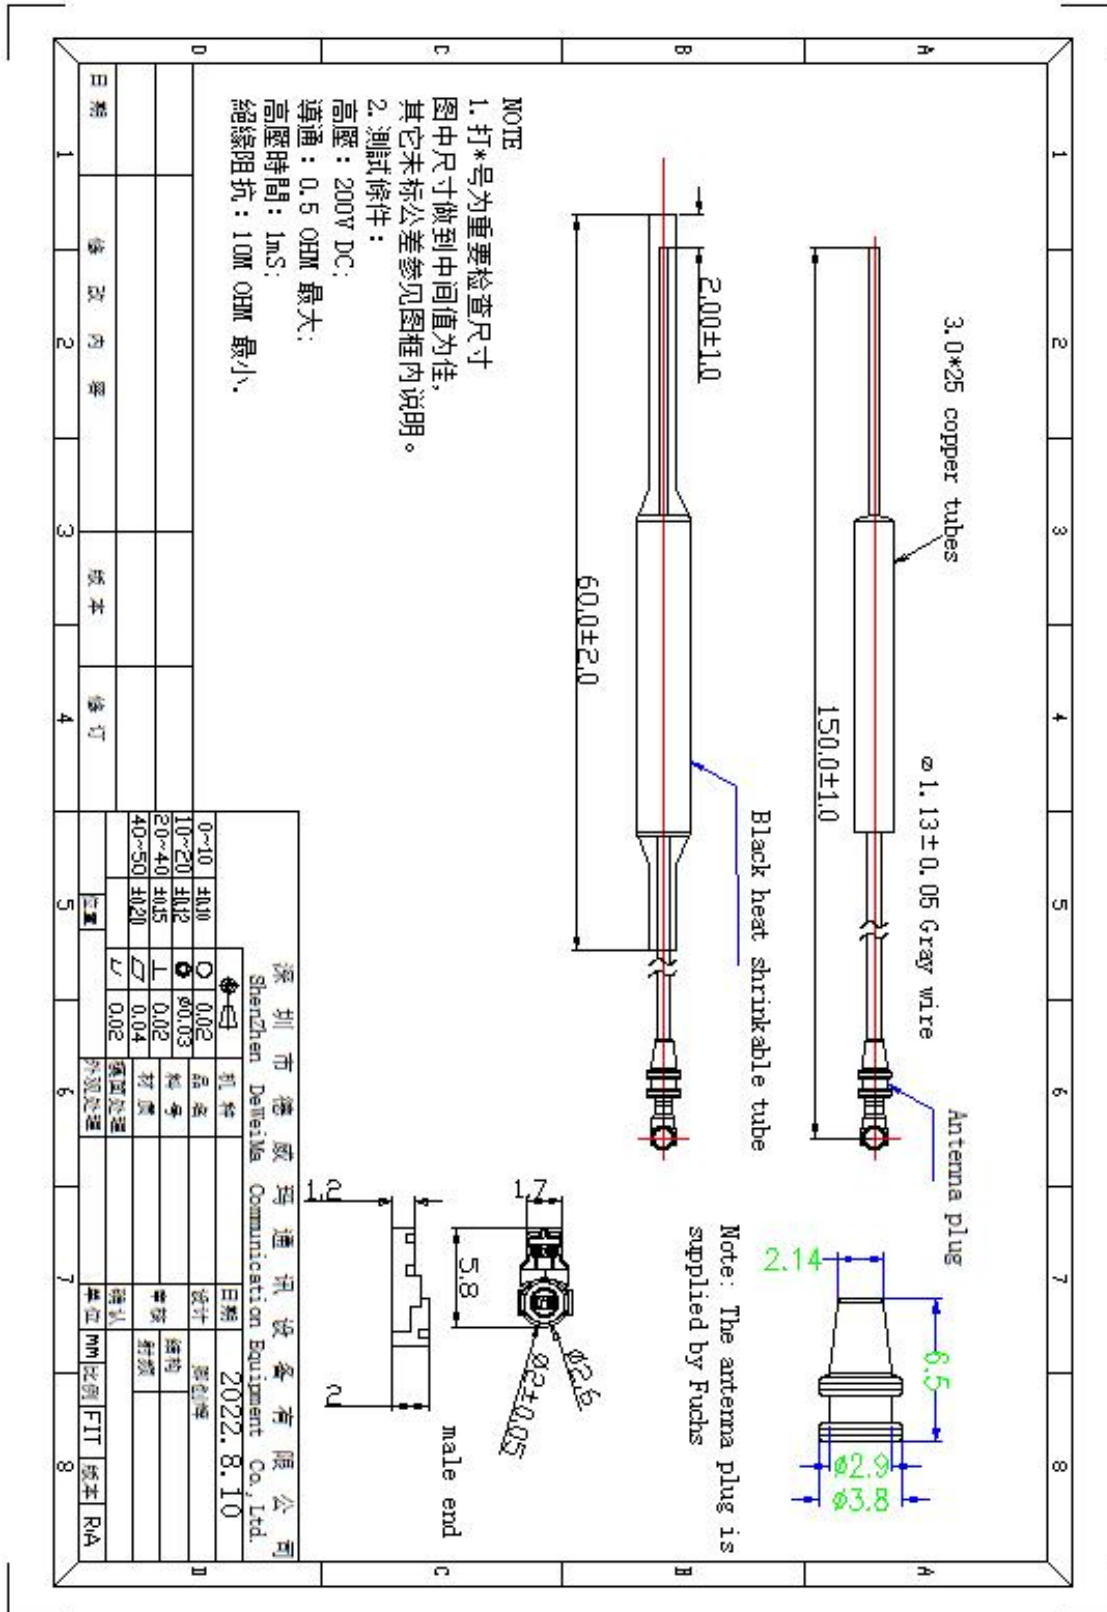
NOTE
1. 打*号为重要检查尺寸
图中尺寸做到中间值为佳,
其它未标公差参见图框内说明。
2. 測試條件:
高壓: 200V DC;
導通: 0.5 OHM 最大;
高壓時間: 1mS;
絕緣阻抗: 10M OHM 最小.

3.0*25 copper tubes
2.00±1.0
60.0±2.0
150.0±1.0
⌀1.13±0.05 Gray wire
Black heat shrinkable tube
Antenna plug
Note: The antenna plug is supplied by Fuchs
2.14
6.5
⌀2.9
⌀3.8
1.7
5.8
⌀2.6
⌀2±0.05
1.2
2
male end

深圳市德威玛通讯设备有限公司
ShenZhen DeWeiMa Communication Equipment Co.,Ltd.

| 0~10 | ±0.10 |
|---|---|
| 10~20 | ±0.12 |
| 20~40 | ±0.15 |
| 40~50 | ±0.20 |

| ○ | 0.02 |
|---|---|
| ◎ | ⌀0.03 |
| ⊥ | 0.02 |
| ▱ | 0.04 |
| ⌓ | 0.02 |

机种
品名
料号
材质
表面处理
外观处理
日期 2022.8.10
设计 谢健博
审核 编号
确认 制图
单位 mm 比例 FIT 版本 R/A

日期
修改内容
版本
修订

1 2 3 4 5 6 7 8
A B C D